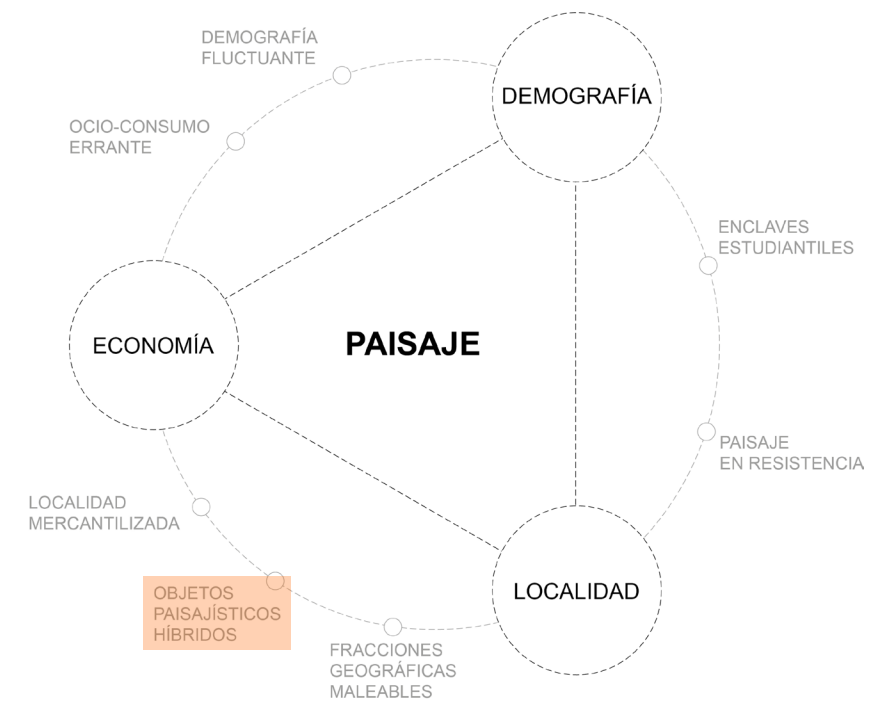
DEMOGRAFÍA FLUCTUANTE

DEMOGRAFÍA

OCIO-CONSUMO ERRANTE

ENCLAVES ESTUDIANTILES

ECONOMÍA

PAISAJE

PAISAJE EN RESISTENCIA

LOCALIDAD MERCANTILIZADA

OBJETOS PAISAJÍSTICOS HÍBRIDOS

LOCALIDAD

FRACCIONES GEOGRÁFICAS MALEABLES